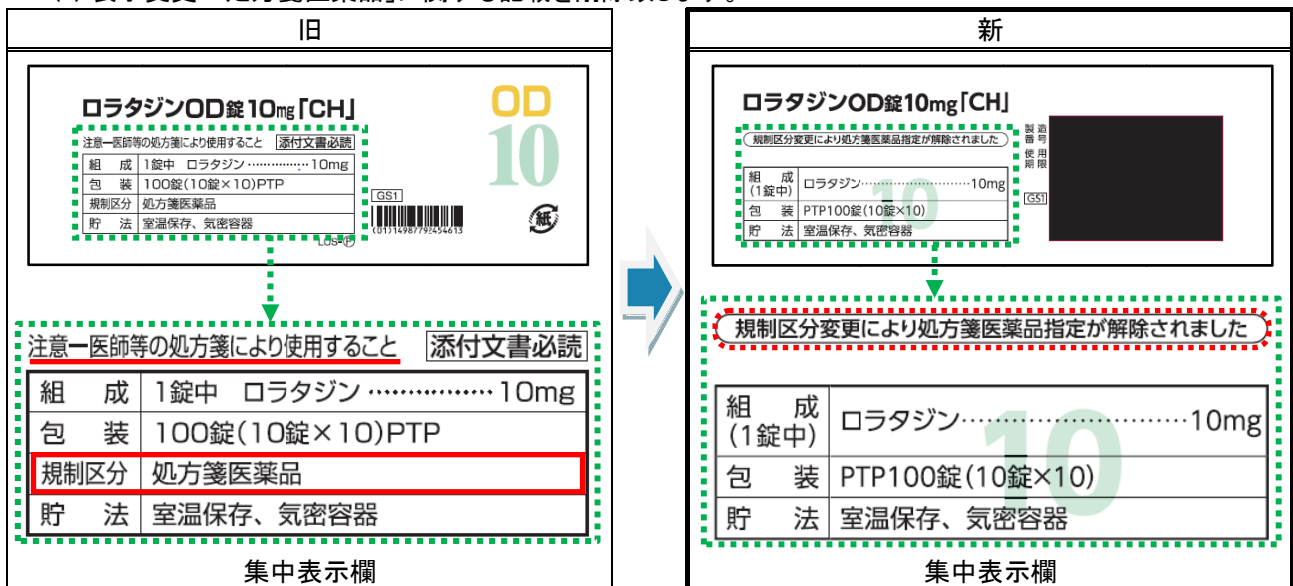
旧

ロラタジンOD錠10mg「CH」

OD 10

注意ー医師等の処方箋により使用すること 添付文書必読

| 組　成 | 1錠中　ロラタジン……………10mg |
|---|---|
| 包　装 | 100錠(10錠×10)PTP |
| 規制区分 | 処方箋医薬品 |
| 貯　法 | 室温保存、気密容器 |

GS1

(01)14987794454613

LOS

紙

注意ー医師等の処方箋により使用すること 添付文書必読

| 組　成 | 1錠中　ロラタジン……………10mg |
|---|---|
| 包　装 | 100錠(10錠×10)PTP |
| 規制区分 | 処方箋医薬品 |
| 貯　法 | 室温保存、気密容器 |

集中表示欄

新

ロラタジンOD錠10mg「CH」

規制区分変更により処方箋医薬品指定が解除されました

| 組　成 (1錠中) | ロラタジン……………10mg |
|---|---|
| 包　装 | PTP100錠(10錠×10) |
| 貯　法 | 室温保存、気密容器 |

製造番号

使用期限

GS1

規制区分変更により処方箋医薬品指定が解除されました

| 組　成 (1錠中) | ロラタジン……………10mg |
|---|---|
| 包　装 | PTP100錠(10錠×10) |
| 貯　法 | 室温保存、気密容器 |

集中表示欄